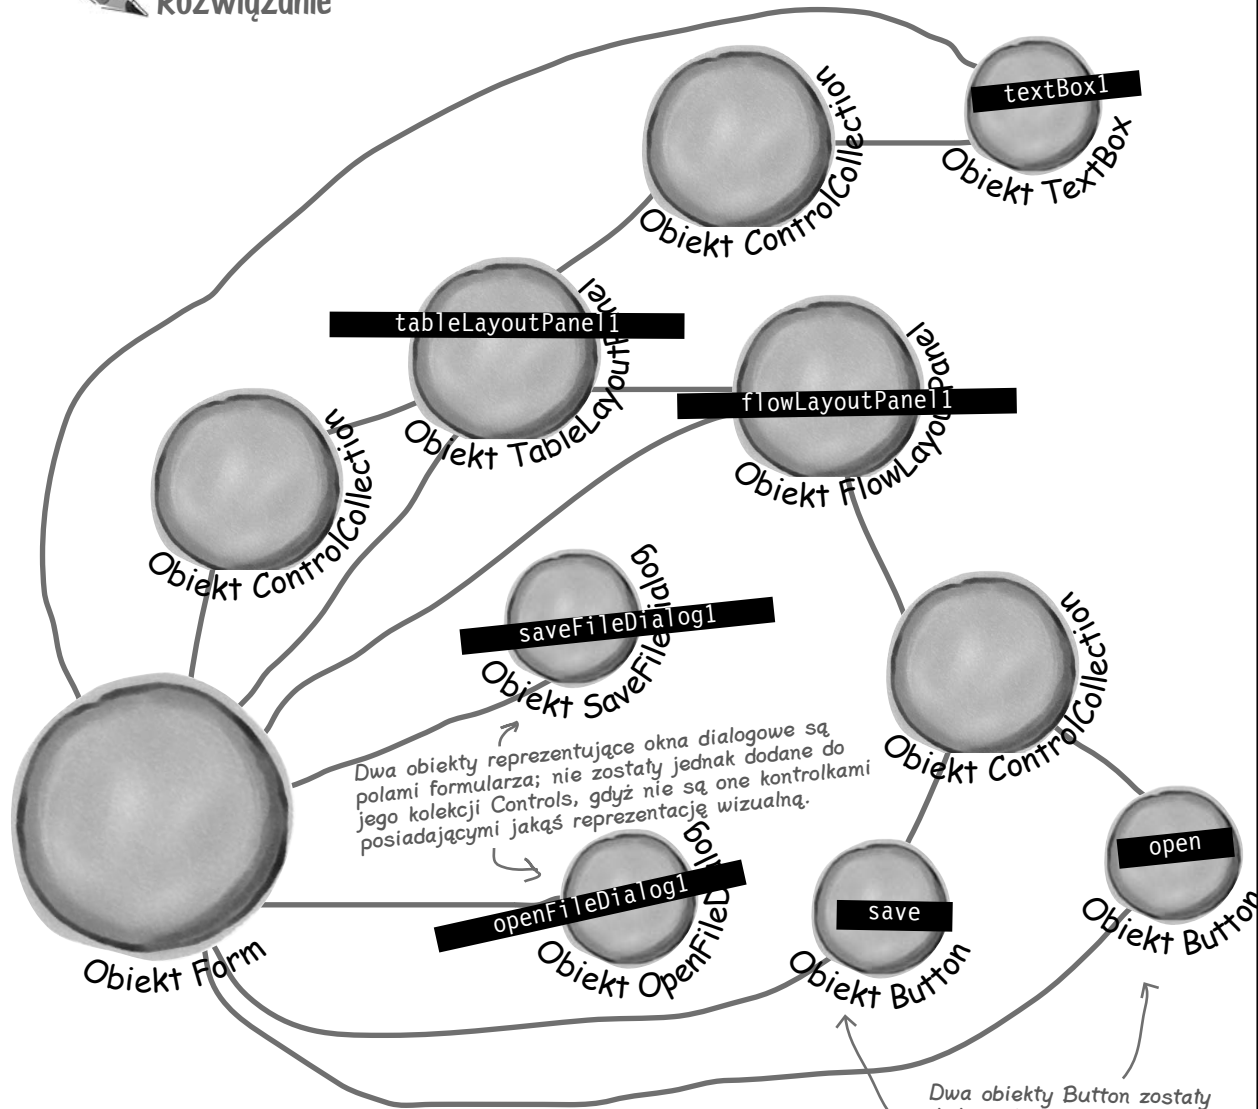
Rozwiązanie

textBox1
Obiekt TextBox

Obiekt ControlCollection

tableLayoutPanel1
Obiekt TableLayoutPanel

flowLayoutPanel1
Obiekt FlowLayoutPanel

Obiekt ControlCollection

saveFileDialog1
Obiekt SaveFileDialog

Obiekt ControlCollection

Dwa obiekty reprezentujące okna dialogowe są polami formularza; nie zostały jednak dodane do jego kolekcji Controls, gdyż nie są one kontrolkami posiadającymi jakąś reprezentację wizualną.

openFileDialog1
Obiekt OpenFileDialog

save
Obiekt Button

open
Obiekt Button

Obiekt Form

Dwa obiekty Button zostały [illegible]